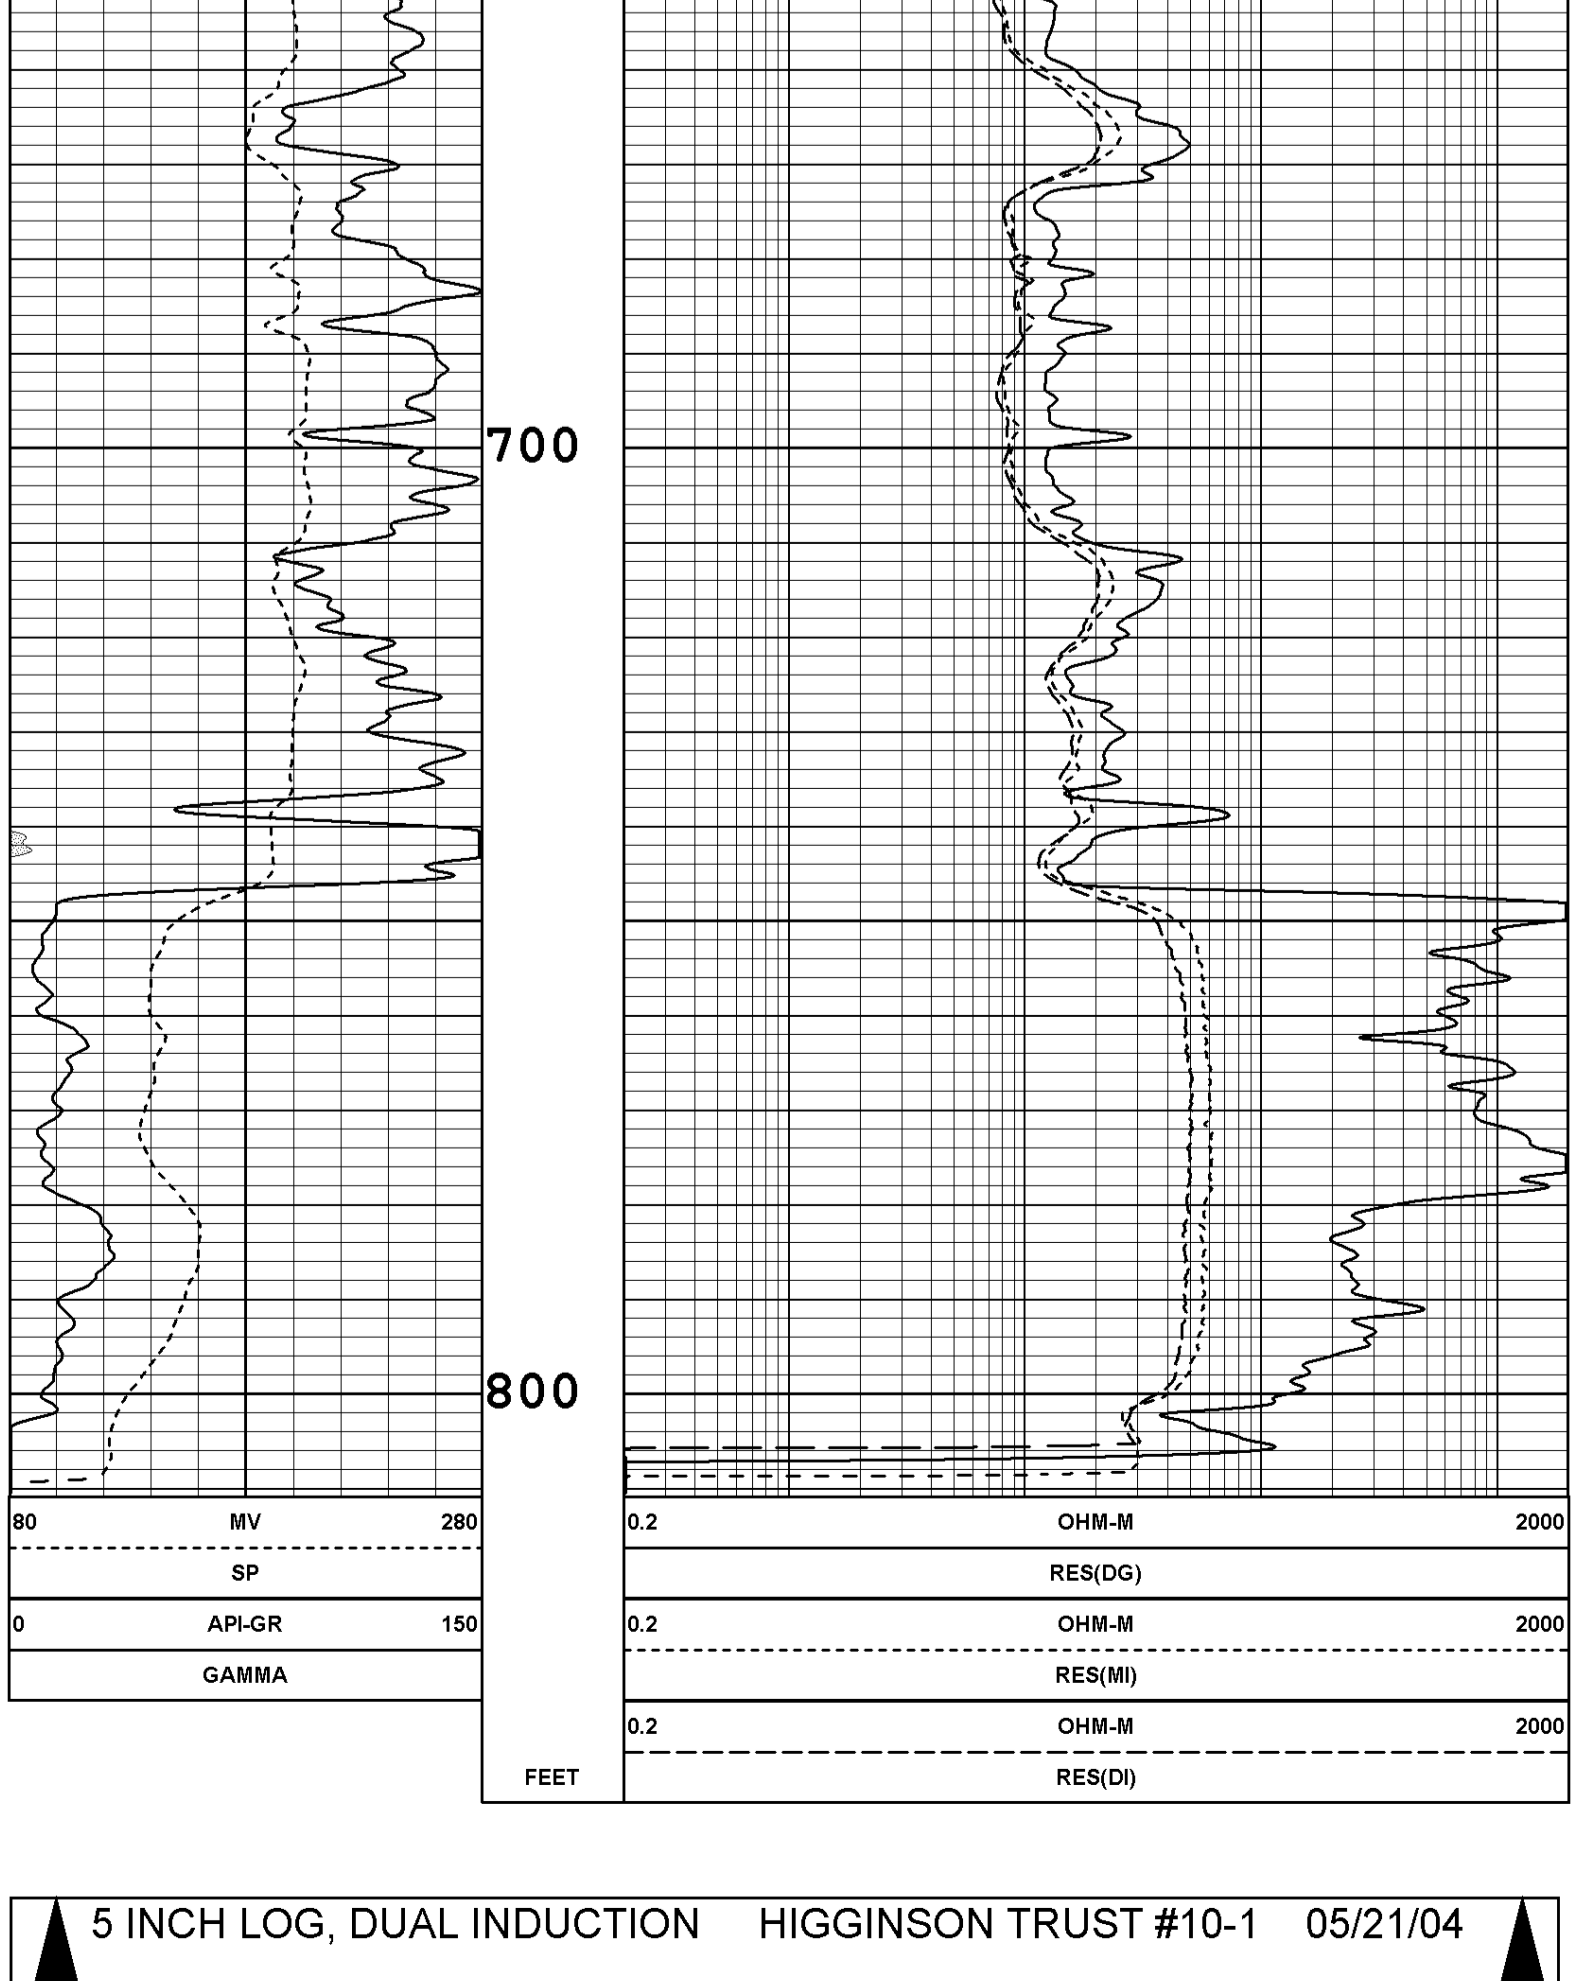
700

800

| 80 | MV | 280 |
|---|---|---|
| | SP | |
| 0 | API-GR | 150 |
| | GAMMA | |

FEET

| 0.2 | OHM-M | 2000 |
|---|---|---|
| | RES(DG) | |
| 0.2 | OHM-M | 2000 |
| | RES(MI) | |
| 0.2 | OHM-M | 2000 |
| | RES(DI) | |

5 INCH LOG, DUAL INDUCTION HIGGINSON TRUST #10-1 05/21/04